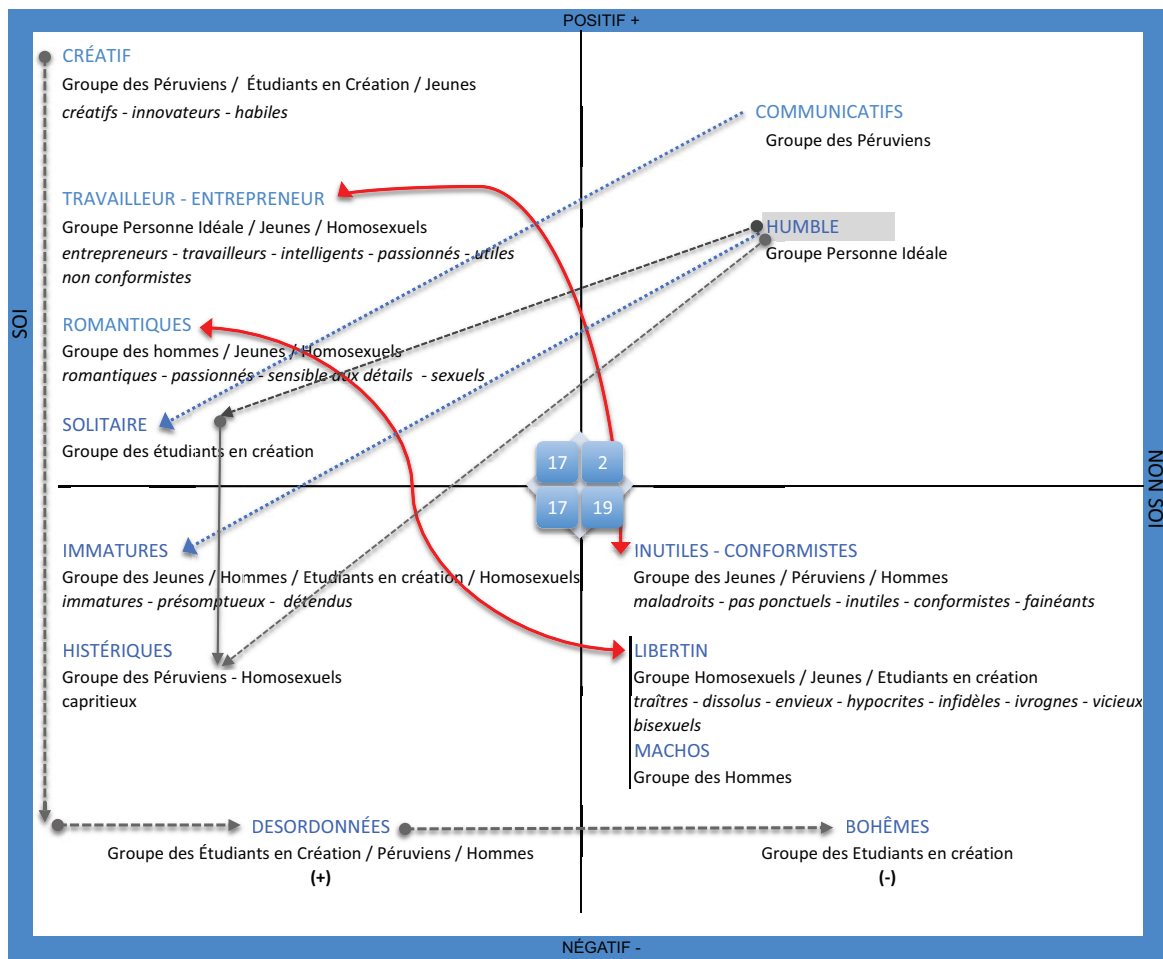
POSITIF +

SOI

NON SOI

CRÉATIF
Groupe des Péruviens / Étudiants en Création / Jeunes
*créatifs - innovateurs - habiles*

COMMUNICATIFS
Groupe des Péruviens

TRAVAILLEUR - ENTREPRENEUR
Groupe Personne Idéale / Jeunes / Homosexuels
*entrepreneurs - travailleurs - intelligents - passionnés - utiles non conformistes*

HUMBLE
Groupe Personne Idéale

ROMANTIQUES
Groupe des hommes / Jeunes / Homosexuels
*romantiques - passionnés - sensible aux détails - sexuels*

SOLITAIRE
Groupe des étudiants en création

| 17 | 2 |
|---|---|
| 17 | 19 |

IMMATURES
Groupe des Jeunes / Hommes / Etudiants en création / Homosexuels
*immatures - présomptueux - détendus*

INUTILES - CONFORMISTES
Groupe des Jeunes / Péruviens / Hommes
*maladroits - pas ponctuels - inutiles - conformistes - fainéants*

HISTÉRIQUES
Groupe des Péruviens - Homosexuels
capritieux

LIBERTIN
Groupe Homosexuels / Jeunes / Etudiants en création
*traîtres - dissolus - envieux - hypocrites - infidèles - ivrognes - vicieux bisexuels*
MACHOS
Groupe des Hommes

DESORDONNÉES
Groupe des Étudiants en Création / Péruviens / Hommes
(+)

BOHÊMES
Groupe des Etudiants en création
(-)

NÉGATIF -